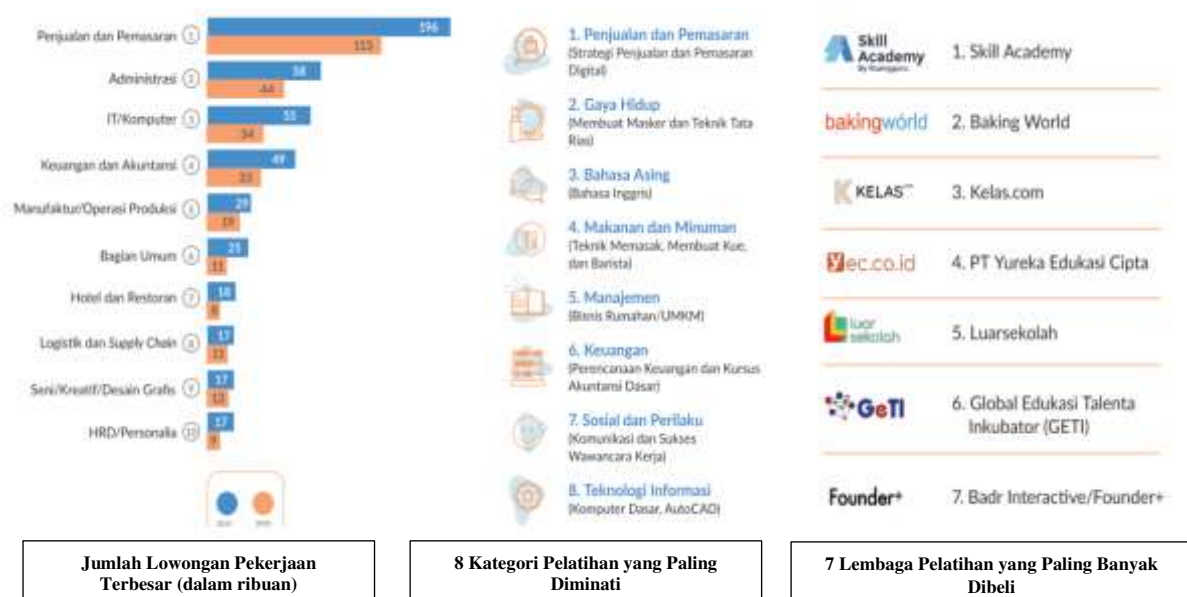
| | | |
|---|---|---|
| Penjualan dan Pemasaran 1 | 196 | 113 |
| Administrasi 2 | 38 | 44 |
| IT/Komputer 3 | 55 | 34 |
| Keuangan dan Akuntansi 4 | 49 | 33 |
| Manufaktur/Operasi Produksi 5 | 29 | 19 |
| Bagian Umum 6 | 25 | 11 |
| Hotel dan Restoran 7 | 18 | 8 |
| Logistik dan Supply Chain 8 | 17 | 11 |
| Seni/Kreatif/Desain Grafis 9 | 17 | 12 |
| HRD/Personalia 10 | 17 | 9 |

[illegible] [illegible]

Jumlah Lowongan Pekerjaan Terbesar (dalam ribuan)

1. Penjualan dan Pemasaran
(Strategi Penjualan dan Pemasaran Digital)

2. Gaya Hidup
(Membuat Masker dan Teknik Tata Rias)

3. Bahasa Asing
(Bahasa Inggris)

4. Makanan dan Minuman
(Teknik Memasak, Membuat Kue, dan Barista)

5. Manajemen
(Bisnis Rumahan/UMKM)

6. Keuangan
(Perencanaan Keuangan dan Kursus Akuntansi Dasar)

7. Sosial dan Perilaku
(Komunikasi dan Sukses Wawancara Kerja)

8. Teknologi Informasi
(Komputer Dasar, AutoCAD)

8 Kategori Pelatihan yang Paling Diminati

Skill Academy By Ruangguru — 1. Skill Academy

bakingworld — 2. Baking World

KELAS — 3. Kelas.com

Yec.co.id — 4. PT Yureka Edukasi Cipta

luar sekolah — 5. Luarsekolah

GeTI — 6. Global Edukasi Talenta Inkubator (GETI)

Founder+ — 7. Badr Interactive/Founder+

7 Lembaga Pelatihan yang Paling Banyak Dibeli